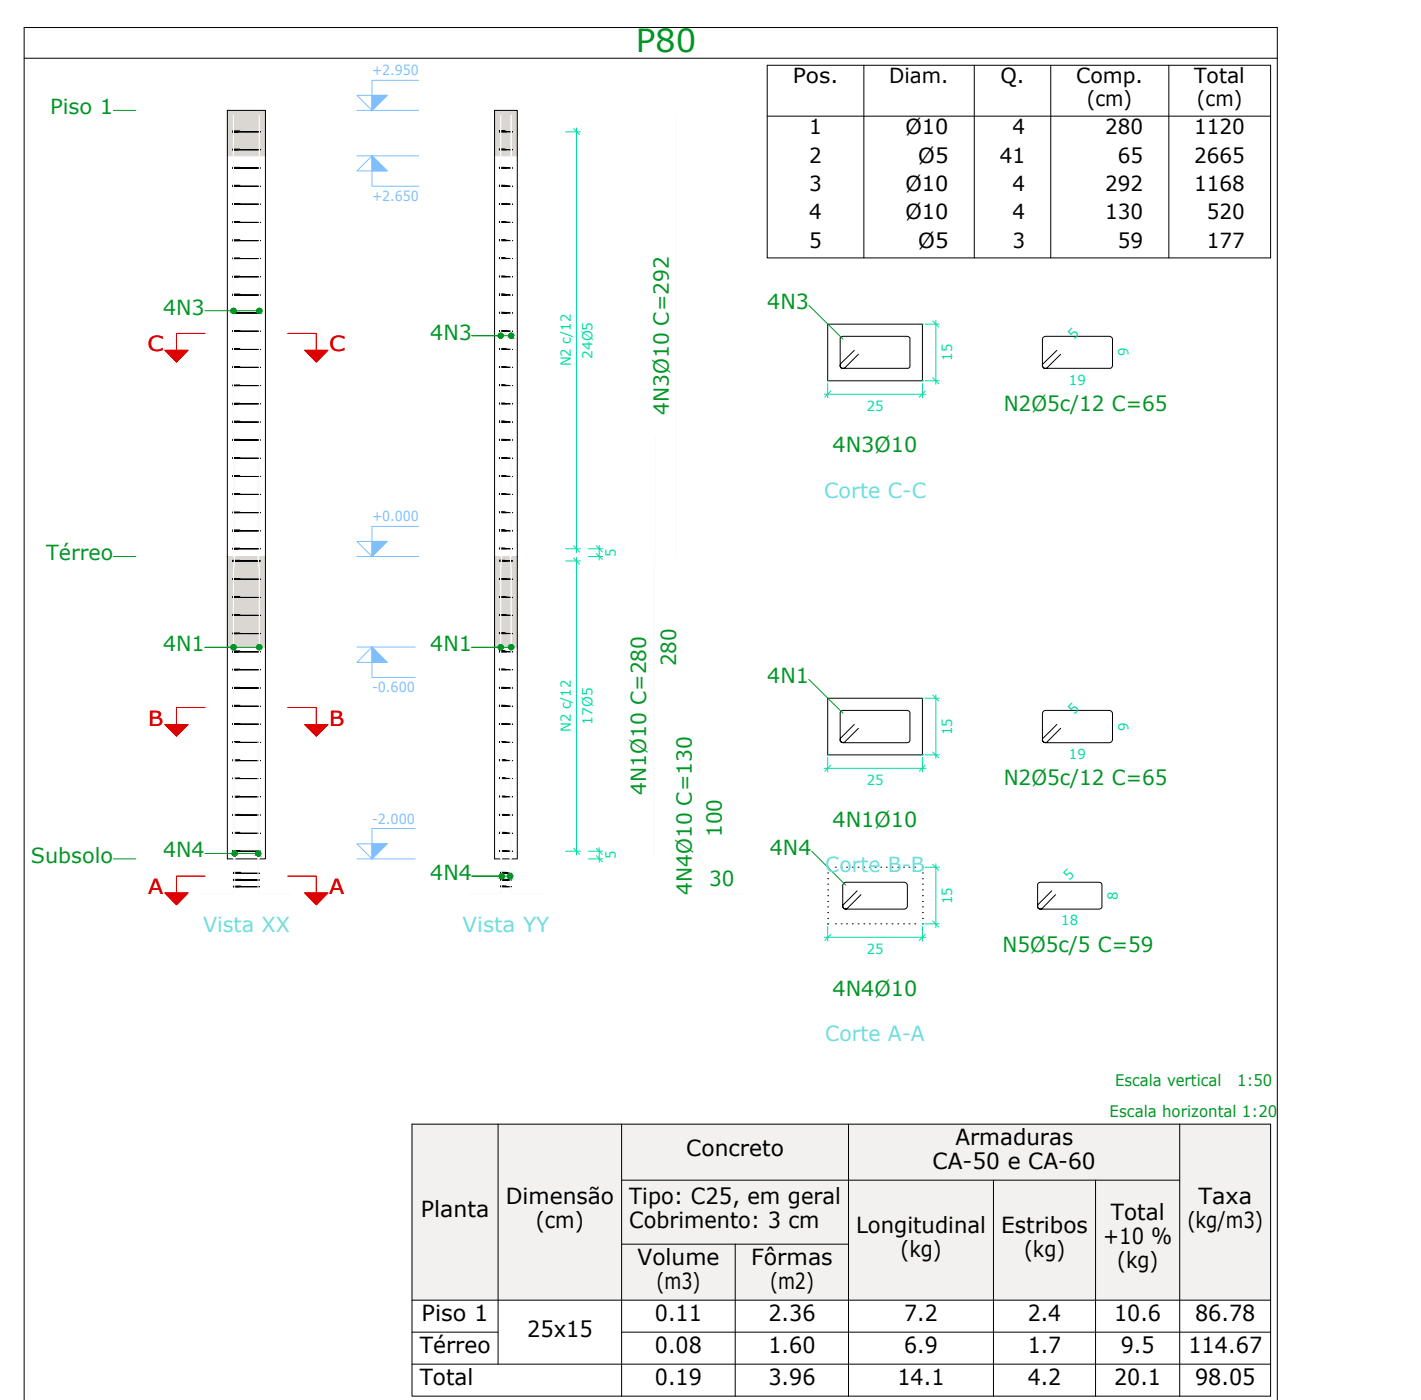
P80

| Pos. | Diam. | Q. | Comp. (cm) | Total (cm) |
|---|---|---|---|---|
| 1 | Ø10 | 4 | 280 | 1120 |
| 2 | Ø5 | 41 | 65 | 2665 |
| 3 | Ø10 | 4 | 292 | 1168 |
| 4 | Ø10 | 4 | 130 | 520 |
| 5 | Ø5 | 3 | 59 | 177 |

Piso 1
+2.950
+2.650
4N3
C C
4N3
N2 c/12 24Ø5
4N3Ø10 C=292
Térreo
+0.000
5
4N1
4N1
-0.600
B B
N2 c/12 17Ø5
4N1Ø10 C=280
280
4N4Ø10 C=130
100
30
-2.000
5
Subsolo
4N4
4N4
A A
Vista XX
Vista YY

4N3
15
25
4N3Ø10
Corte C-C
5
9
19
N2Ø5c/12 C=65

4N1
15
25
4N1Ø10
Corte B-B
5
9
19
N2Ø5c/12 C=65

4N4
15
25
4N4Ø10
Corte A-A
5
8
18
N5Ø5c/5 C=59

Escala vertical 1:50
Escala horizontal 1:20

| Planta | Dimensão (cm) | Concreto Tipo: C25, em geral Cobrimento: 3 cm Volume (m3) | Fôrmas (m2) | Armaduras CA-50 e CA-60 Longitudinal (kg) | Estribos (kg) | Total +10 % (kg) | Taxa (kg/m3) |
|---|---|---|---|---|---|---|---|
| Piso 1 | 25x15 | 0.11 | 2.36 | 7.2 | 2.4 | 10.6 | 86.78 |
| Térreo | | 0.08 | 1.60 | 6.9 | 1.7 | 9.5 | 114.67 |
| Total | | 0.19 | 3.96 | 14.1 | 4.2 | 20.1 | 98.05 |